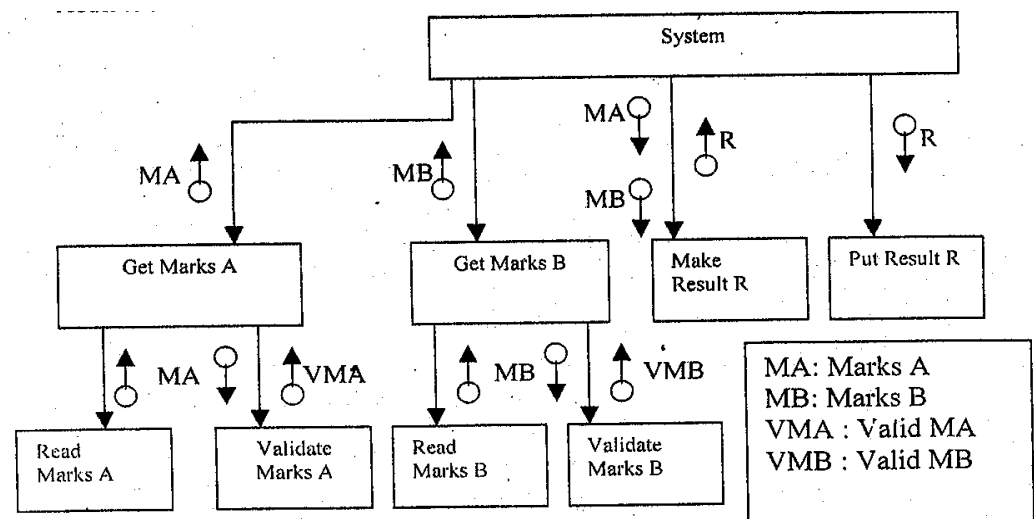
System

MA

MB

MA

R

MB

R

Get Marks A

Get Marks B

Make Result R

Put Result R

MA

VMA

MB

VMB

Read Marks A

Validate Marks A

Read Marks B

Validate Marks B

MA: Marks A
MB: Marks B
VMA : Valid MA
VMB : Valid MB